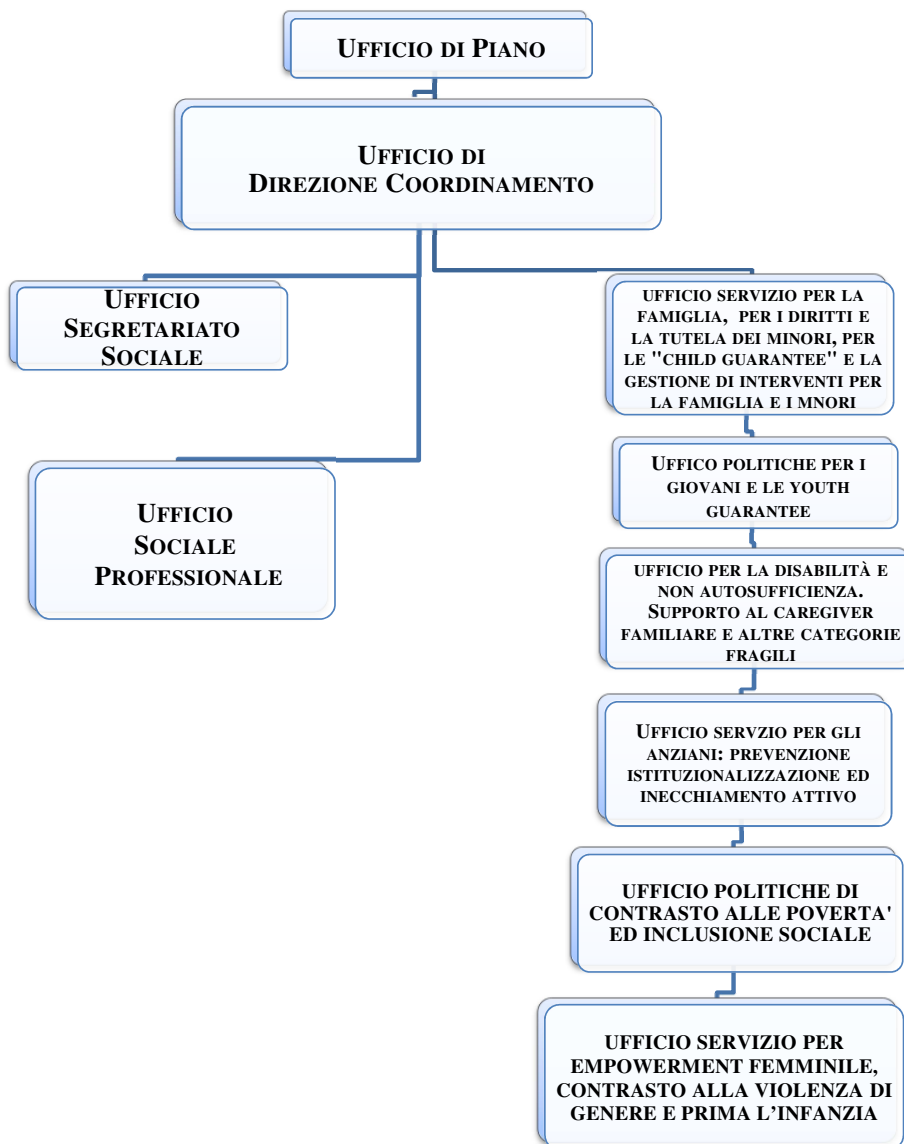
UFFICIO DI PIANO

UFFICIO DI DIREZIONE COORDINAMENTO

UFFICIO SEGRETARIATO SOCIALE

UFFICIO SOCIALE PROFESSIONALE

UFFICIO SERVIZIO PER LA FAMIGLIA, PER I DIRITTI E LA TUTELA DEI MINORI, PER LE "CHILD GUARANTEE" E LA GESTIONE DI INTERVENTI PER LA FAMIGLIA E I MNORI

UFFICO POLITICHE PER I GIOVANI E LE YOUTH GUARANTEE

UFFICIO PER LA DISABILITÀ E NON AUTOSUFFICIENZA. SUPPORTO AL CAREGIVER FAMILIARE E ALTRE CATEGORIE FRAGILI

UFFICIO SERVZIO PER GLI ANZIANI: PREVENZIONE ISTITUZIONALIZZAZIONE ED INECCHIAMENTO ATTIVO

UFFICIO POLITICHE DI CONTRASTO ALLE POVERTA' ED INCLUSIONE SOCIALE

UFFICIO SERVIZIO PER EMPOWERMENT FEMMINILE, CONTRASTO ALLA VIOLENZA DI GENERE E PRIMA L'INFANZIA